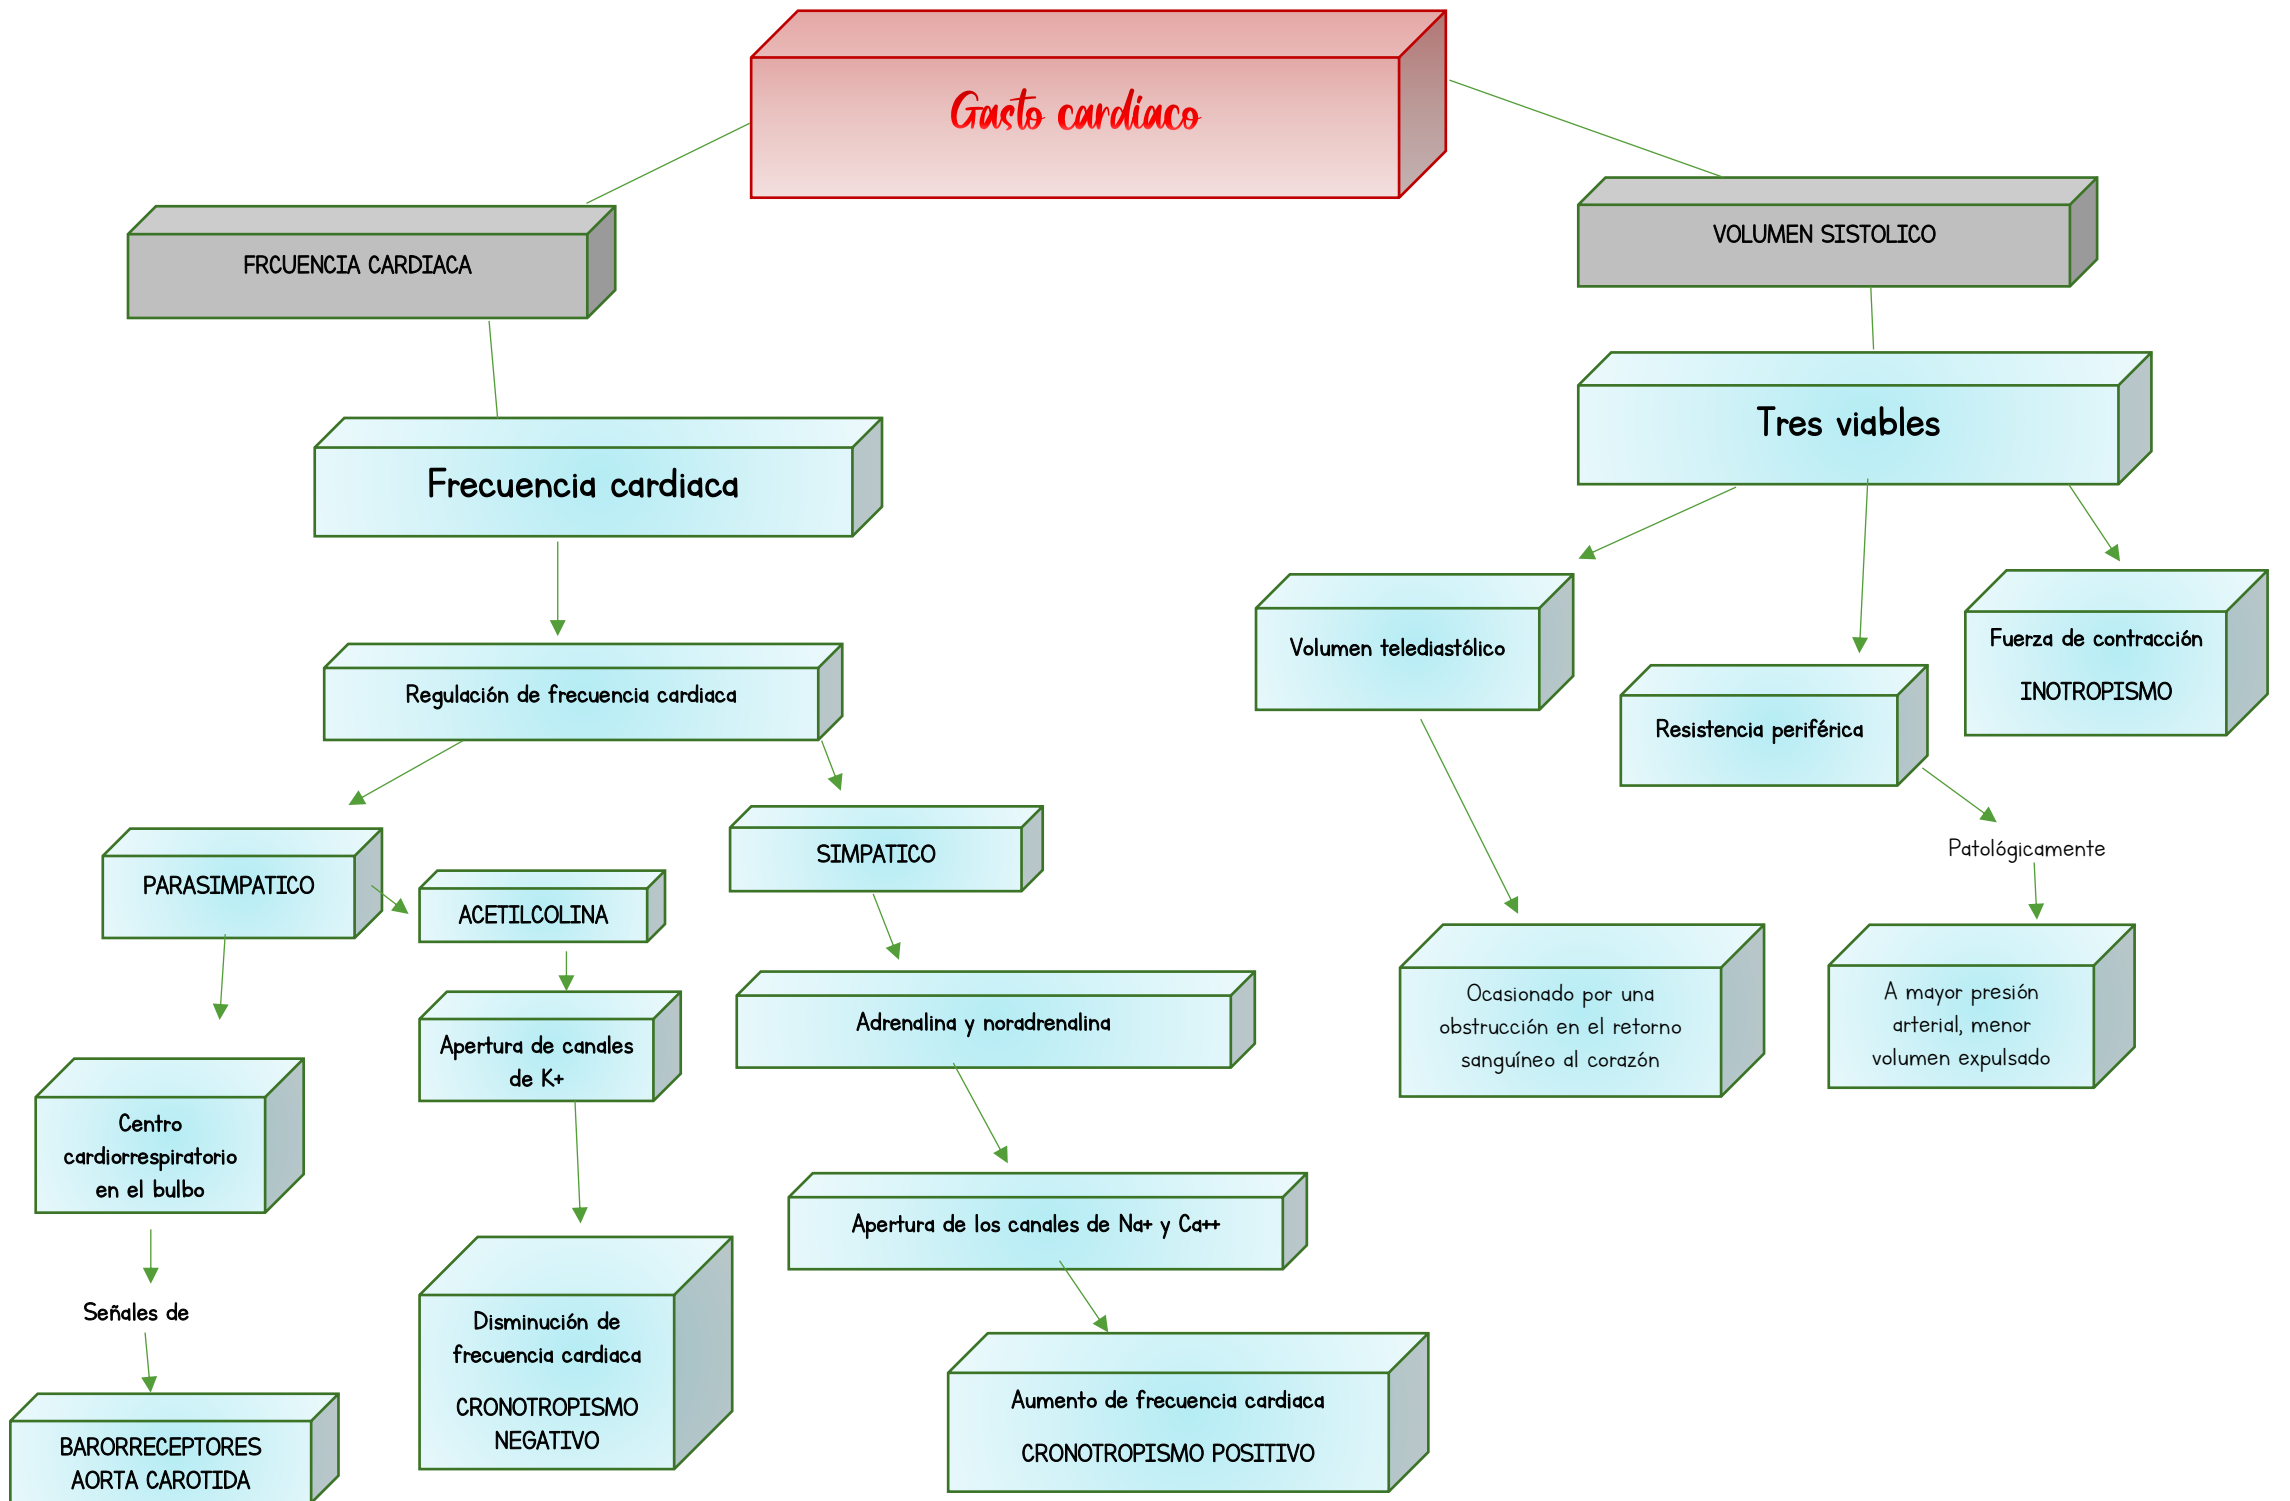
Gasto cardiaco

FRCUENCIA CARDIACA

Frecuencia cardiaca

Regulación de frecuencia cardiaca

PARASIMPATICO

ACETILCOLINA

Centro cardiorrespiratorio en el bulbo

Señales de

BARORRECEPTORES AORTA CAROTIDA

Apertura de canales de K+

Disminución de frecuencia cardiaca

CRONOTROPISMO NEGATIVO

SIMPATICO

Adrenalina y noradrenalina

Apertura de los canales de Na+ y Ca++

Aumento de frecuencia cardiaca

CRONOTROPISMO POSITIVO

VOLUMEN SISTOLICO

Tres viables

Volumen telediastólico

Ocasionado por una obstrucción en el retorno sanguíneo al corazón

Resistencia periférica

Patológicamente

A mayor presión arterial, menor volumen expulsado

Fuerza de contracción

INOTROPISMO